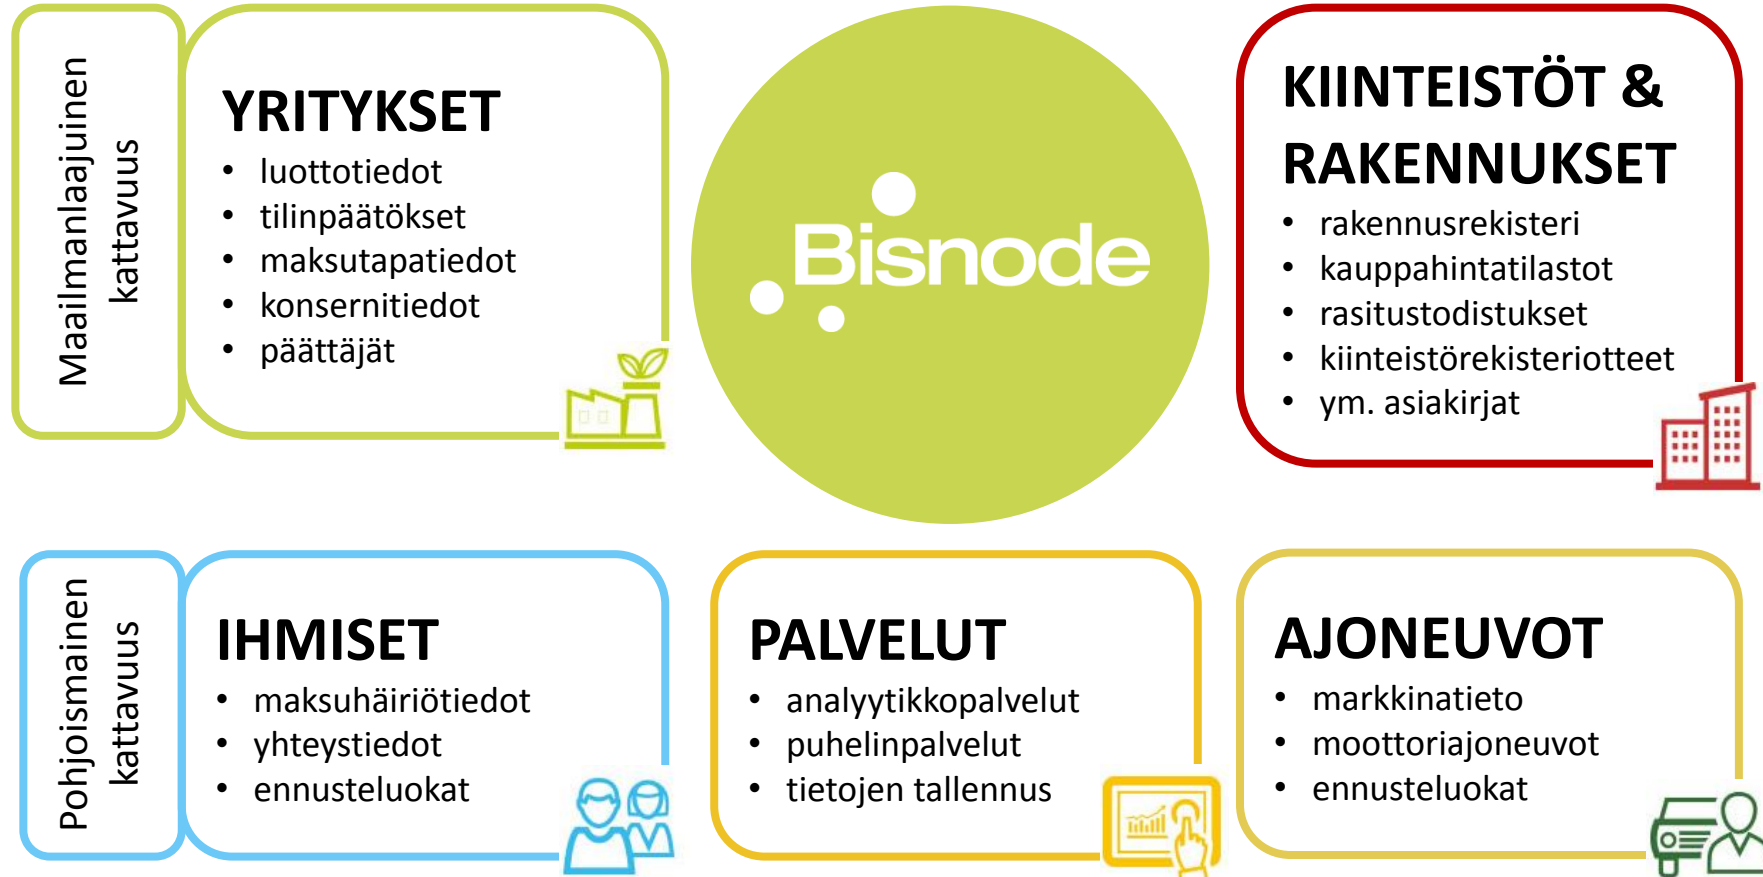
Maailmanlaajuinen kattavuus

YRITYKSET
• luottotiedot
• tilinpäätökset
• maksutapatiedot
• konsernitiedot
• päättäjät

Bisnode

KIINTEISTÖT & RAKENNUKSET
• rakennusrekisteri
• kauppahintatilastot
• rasitustodistukset
• kiinteistörekisteriotteet
• ym. asiakirjat

Pohjoismainen kattavuus

IHMISET
• maksuhäiriötiedot
• yhteystiedot
• ennusteluokat

PALVELUT
• analyytikkopalvelut
• puhelinpalvelut
• tietojen tallennus

AJONEUVOT
• markkinatieto
• moottoriajoneuvot
• ennusteluokat